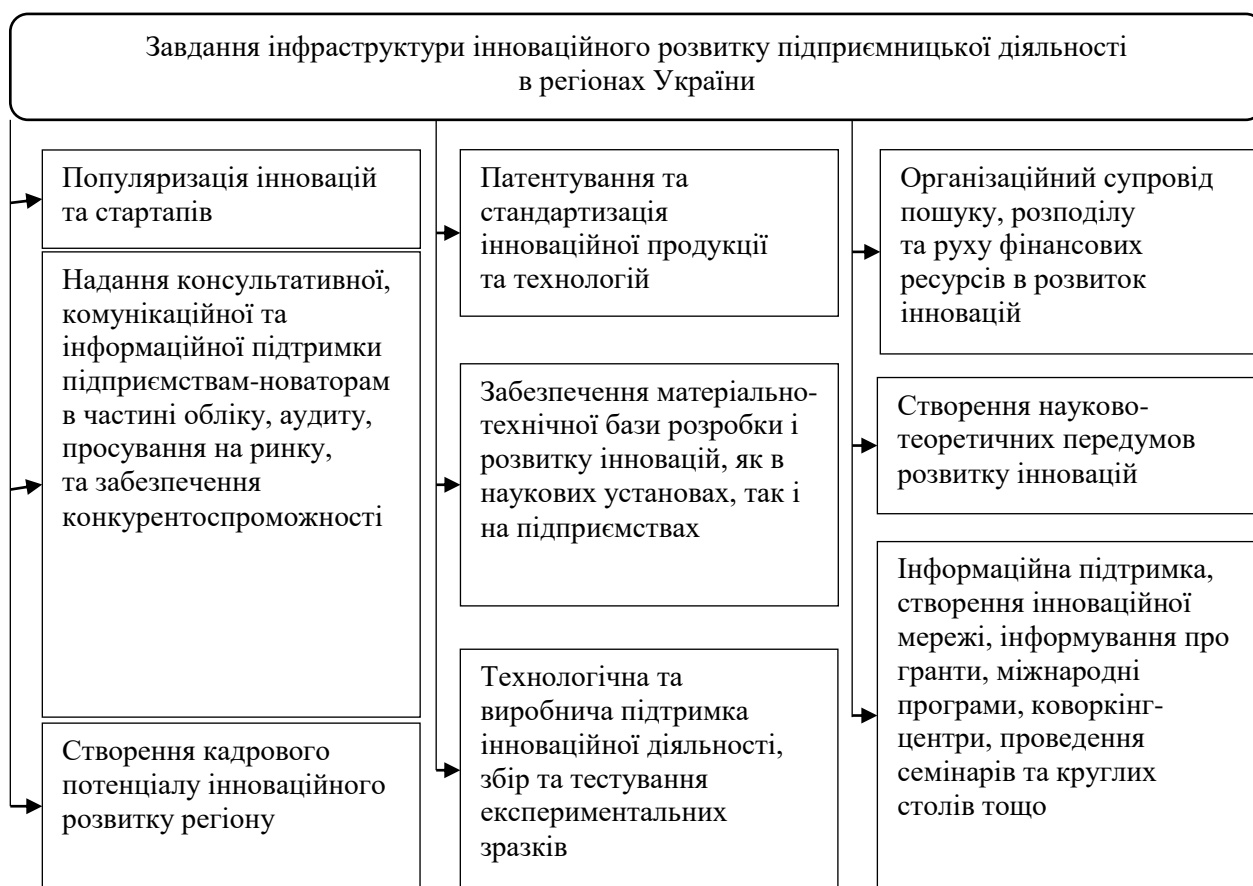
Завдання інфраструктури інноваційного розвитку підприємницької діяльності в регіонах України

Популяризація інновацій та стартапів

Надання консультативної, комунікаційної та інформаційної підтримки підприємствам-новаторам в частині обліку, аудиту, просування на ринку, та забезпечення конкурентоспроможності

Створення кадрового потенціалу інноваційного розвитку регіону

Патентування та стандартизація інноваційної продукції та технологій

Забезпечення матеріально-технічної бази розробки і розвитку інновацій, як в наукових установах, так і на підприємствах

Технологічна та виробнича підтримка інноваційної діяльності, збір та тестування експериментальних зразків

Організаційний супровід пошуку, розподілу та руху фінансових ресурсів в розвиток інновацій

Створення науково-теоретичних передумов розвитку інновацій

Інформаційна підтримка, створення інноваційної мережі, інформування про гранти, міжнародні програми, коворкінг-центри, проведення семінарів та круглих столів тощо